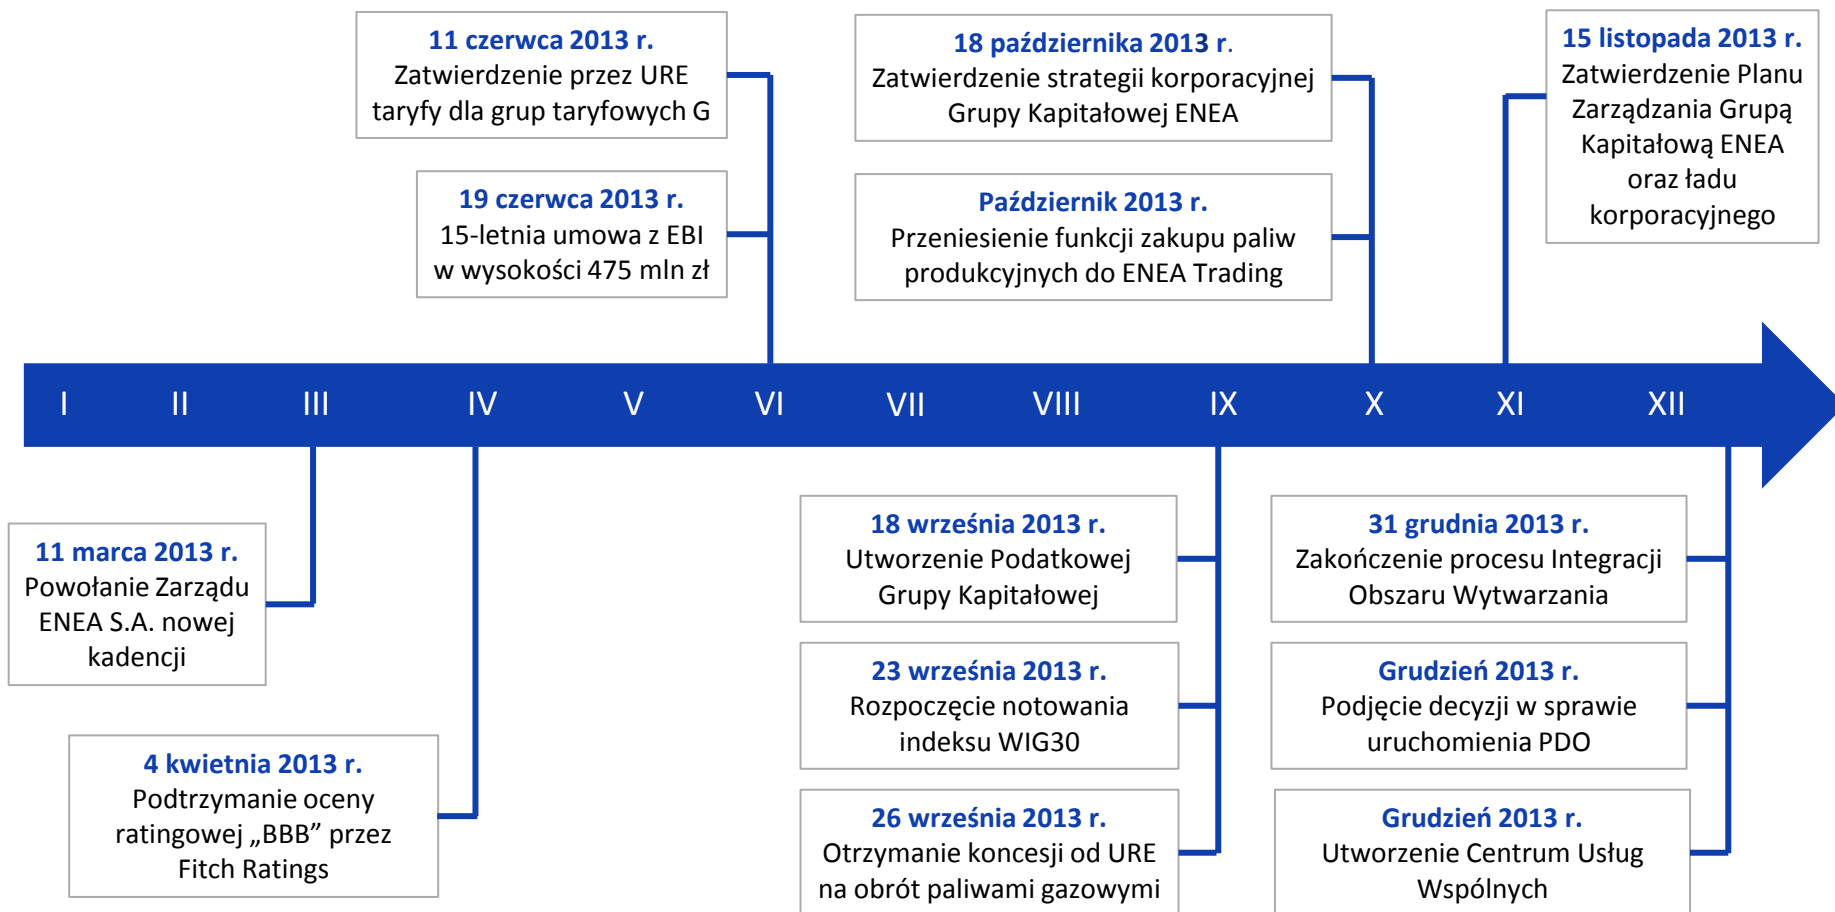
11 czerwca 2013 r.
Zatwierdzenie przez URE taryfy dla grup taryfowych G

19 czerwca 2013 r.
15-letnia umowa z EBI w wysokości 475 mln zł

18 października 2013 r.
Zatwierdzenie strategii korporacyjnej Grupy Kapitałowej ENEA

Październik 2013 r.
Przeniesienie funkcji zakupu paliw produkcyjnych do ENEA Trading

15 listopada 2013 r.
Zatwierdzenie Planu Zarządzania Grupą Kapitałową ENEA oraz ładu korporacyjnego

I II III IV V VI VII VIII IX X XI XII

11 marca 2013 r.
Powołanie Zarządu ENEA S.A. nowej kadencji

4 kwietnia 2013 r.
Podtrzymanie oceny ratingowej „BBB” przez Fitch Ratings

18 września 2013 r.
Utworzenie Podatkowej Grupy Kapitałowej

23 września 2013 r.
Rozpoczęcie notowania indeksu WIG30

26 września 2013 r.
Otrzymanie koncesji od URE na obrót paliwami gazowymi

31 grudnia 2013 r.
Zakończenie procesu Integracji Obszaru Wytwarzania

Grudzień 2013 r.
Podjęcie decyzji w sprawie uruchomienia PDO

Grudzień 2013 r.
Utworzenie Centrum Usług Wspólnych